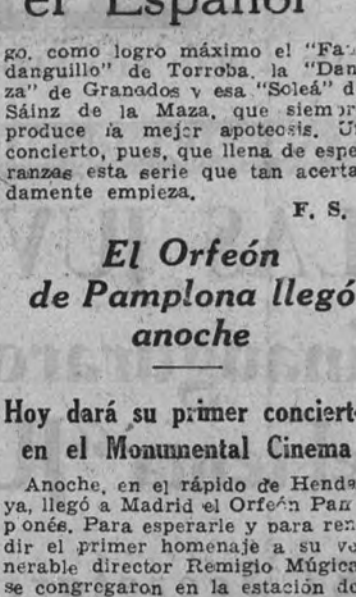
el Español

go, como logro máximo el "Fandanguillo" de Torroba, la "Danza" de Granados y esa "Soleá" de Sáinz de la Maza, que siempre produce la mejor apoteosis. Un concierto, pues, que llena de esperanzas esta serie que tan acertadamente empieza.

F. S.

El Orfeón de Pamplona llegó anoche

Hoy dará su primer concierto en el Monumental Cinema

Anoche, en el rápido de Hendaya, llegó a Madrid el Orfeón Pamplonés. Para esperarle y para rendir el primer homenaje a su venerable director Remigio Múgica se congregaron en la estación de